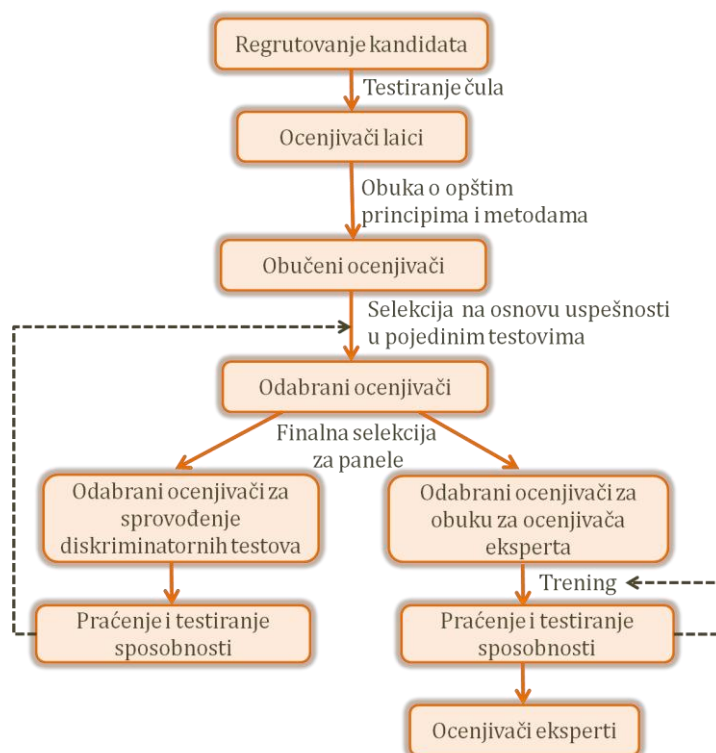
Regrutovanje kandidata

Testiranje čula

Ocenjivači laici

Obuka o opštim principima i metodama

Obučeni ocenjivači

Selekcija na osnovu uspešnosti u pojedinim testovima

Odabrani ocenjivači

Finalna selekcija za panele

Odabrani ocenjivači za sprovođenje diskriminatornih testova

Odabrani ocenjivači za obuku za ocenjivača eksperta

Praćenje i testiranje sposobnosti

Trening

Praćenje i testiranje sposobnosti

Ocenjivači eksperti